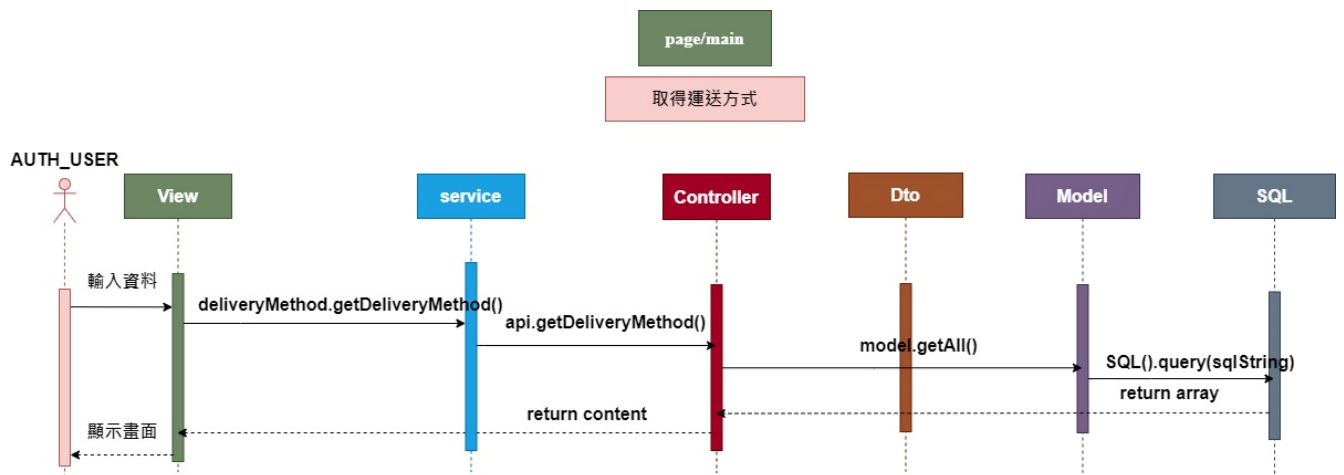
page/main

取得運送方式

AUTH_USER

View

service

Controller

Dto

Model

SQL

輸入資料

deliveryMethod.getDeliveryMethod()

api.getDeliveryMethod()

model.getAll()

SQL().query(sqlString)

return array

return content

顯示畫面